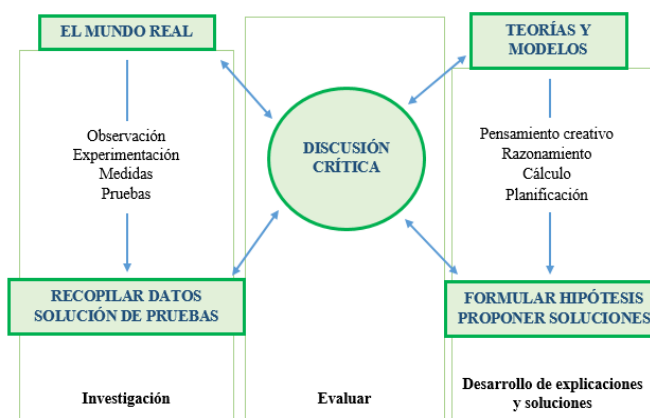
EL MUNDO REAL

Observación
Experimentación
Medidas
Pruebas

RECOPILAR DATOS
SOLUCIÓN DE PRUEBAS

Investigación

DISCUSIÓN CRÍTICA

Evaluar

TEORÍAS Y MODELOS

Pensamiento creativo
Razonamiento
Cálculo
Planificación

FORMULAR HIPÓTESIS
PROPONER SOLUCIONES

Desarrollo de explicaciones y soluciones